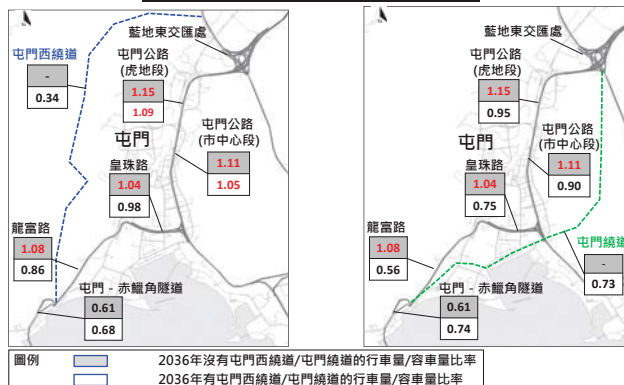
藍地東交匯處

屯門西繞道

-

0.34

屯門公路
(虎地段)

1.15

1.09

屯門

屯門公路
(市中心段)

1.11

1.05

皇珠路

1.04

0.98

龍富路

1.08

0.86

屯門 - 赤鱲角隧道

0.61

0.68

藍地東交匯處

屯門公路
(虎地段)

1.15

0.95

屯門

屯門公路
(市中心段)

1.11

0.90

皇珠路

1.04

0.75

屯門繞道

-

0.73

龍富路

1.08

0.56

屯門 - 赤鱲角隧道

0.61

0.74

圖例

2036年沒有屯門西繞道/屯門繞道的行車量/容車量比率

2036年有屯門西繞道/屯門繞道的行車量/容車量比率